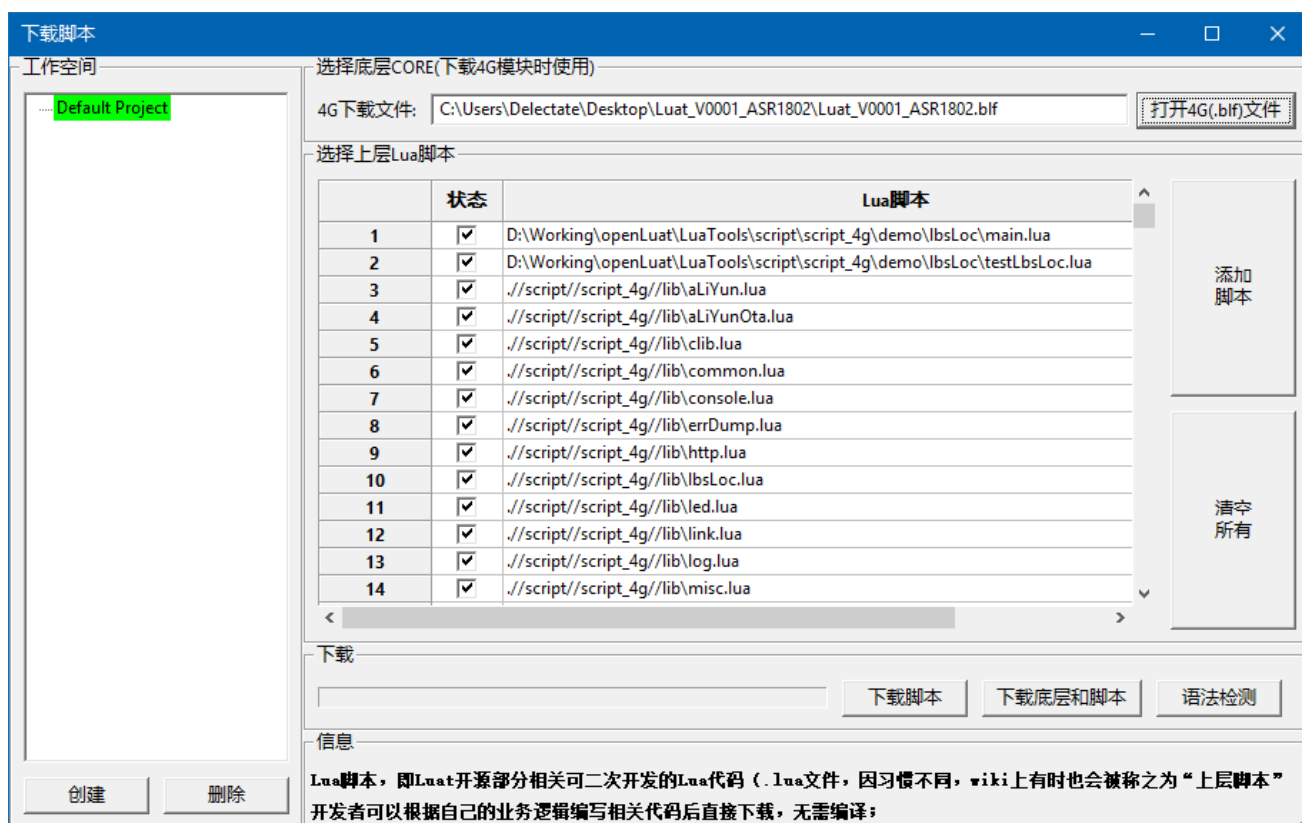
下载脚本

工作空间

Default Project

创建 删除

选择底层CORE(下载4G模块时使用)

4G下载文件: C:\Users\Delectate\Desktop\Luat_V0001_ASR1802\Luat_V0001_ASR1802.blf

打开4G(.blf)文件

选择上层Lua脚本

| | 状态 | Lua脚本 |
|---|---|---|
| 1 | ☑ | D:\Working\openLuat\LuaTools\script\script_4g\demo\lbsLoc\main.lua |
| 2 | ☑ | D:\Working\openLuat\LuaTools\script\script_4g\demo\lbsLoc\testLbsLoc.lua |
| 3 | ☑ | .//script//script_4g//lib\aLiYun.lua |
| 4 | ☑ | .//script//script_4g//lib\aLiYunOta.lua |
| 5 | ☑ | .//script//script_4g//lib\clib.lua |
| 6 | ☑ | .//script//script_4g//lib\common.lua |
| 7 | ☑ | .//script//script_4g//lib\console.lua |
| 8 | ☑ | .//script//script_4g//lib\errDump.lua |
| 9 | ☑ | .//script//script_4g//lib\http.lua |
| 10 | ☑ | .//script//script_4g//lib\lbsLoc.lua |
| 11 | ☑ | .//script//script_4g//lib\led.lua |
| 12 | ☑ | .//script//script_4g//lib\link.lua |
| 13 | ☑ | .//script//script_4g//lib\log.lua |
| 14 | ☑ | .//script//script_4g//lib\misc.lua |

添加
脚本

清空
所有

下载

下载脚本 下载底层和脚本 语法检测

信息

Lua脚本，即Luat开源部分相关可二次开发的Lua代码（.lua文件，因习惯不同，wiki上有时也会被称之为“上层脚本”
开发者可以根据自己的业务逻辑编写相关代码后直接下载，无需编译；